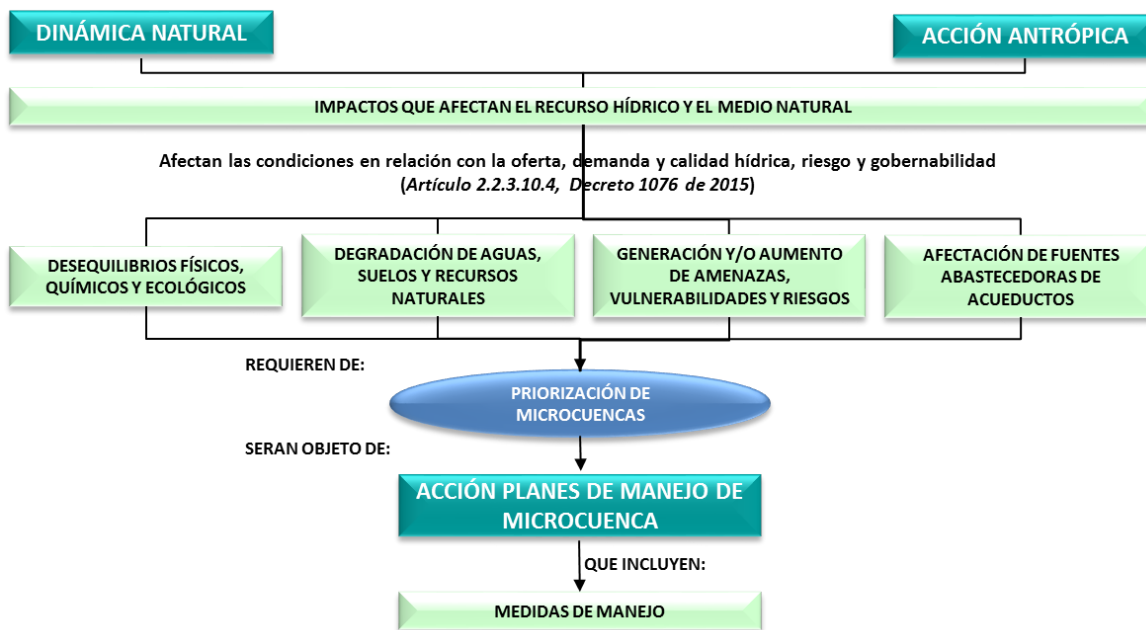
DINÁMICA NATURAL

ACCIÓN ANTRÓPICA

IMPACTOS QUE AFECTAN EL RECURSO HÍDRICO Y EL MEDIO NATURAL

Afectan las condiciones en relación con la oferta, demanda y calidad hídrica, riesgo y gobernabilidad (Artículo 2.2.3.10.4, Decreto 1076 de 2015)

DESEQUILIBRIOS FÍSICOS, QUÍMICOS Y ECOLÓGICOS

DEGRADACIÓN DE AGUAS, SUELOS Y RECURSOS NATURALES

GENERACIÓN Y/O AUMENTO DE AMENAZAS, VULNERABILIDADES Y RIESGOS

AFECTACIÓN DE FUENTES ABASTECEDORAS DE ACUEDUCTOS

REQUIEREN DE:

PRIORIZACIÓN DE MICROCUENCAS

SERAN OBJETO DE:

ACCIÓN PLANES DE MANEJO DE MICROCUENCA

QUE INCLUYEN:

MEDIDAS DE MANEJO